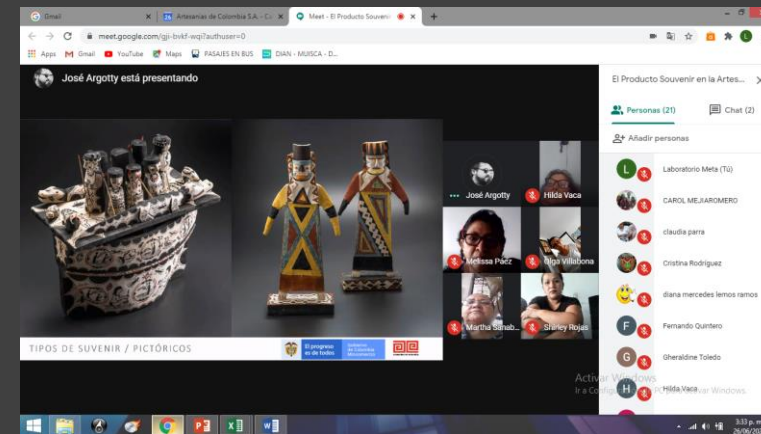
Gmail
Artesanías de Colombia S.A. - Co
Meet - El Producto Souvenir
meet.google.com/gji-bvkf-wqi?authuser=0
Apps Gmail YouTube Maps PASAJES EN BUS DIAN - MUISCA - D...

José Argotty está presentando

TIPOS DE SUVENIR / PICTÓRICOS
El progreso es de todos
Gobierno de Colombia Ministerio

José Argotty
Hilda Vaca
Melissa Páez
Olga Villabona
Martha Sanab...
Shirley Rojas

El Producto Souvenir en la Artes...
Personas (21)
Chat (2)
Añadir personas
Laboratorio Meta (Tú)
CAROL MEJIAROMERO
claudia parra
Cristina Rodriguez
diana mercedes lemos ramos
Fernando Quintero
Geraldine Toledo
Hilda Vaca

Activar Windows
Ir a Configuración para activar Windows.

3:33 p. m.
26/06/20